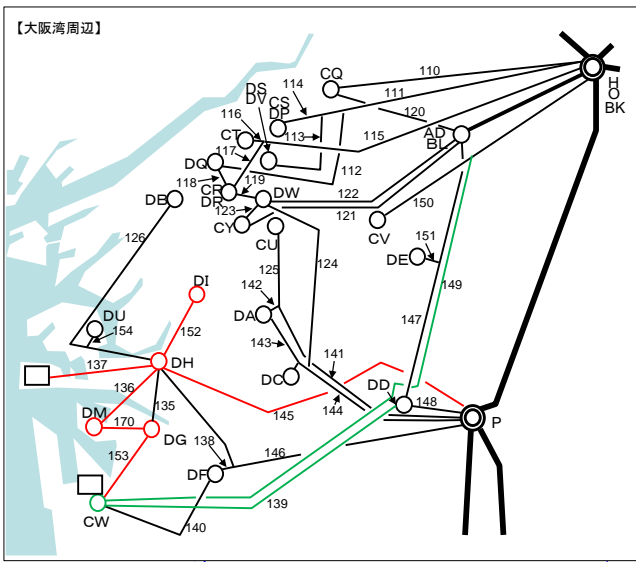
【大阪湾周辺】

CQ
110
111
H
O
BK
114
DS
DV
CS
DP
120
116
113
115
AD
BL
CT
117
112
DQ
119
118
CR
DR
DW
122
DB
123
121
150
CY
CV
126
151
CU
DE
125
124
149
DI
142
DA
147
152
DU
154
143
141
DH
137
DC
136
DD
148
DM
135
145
144
P
170
DG
138
153
146
DF
139
CW
140